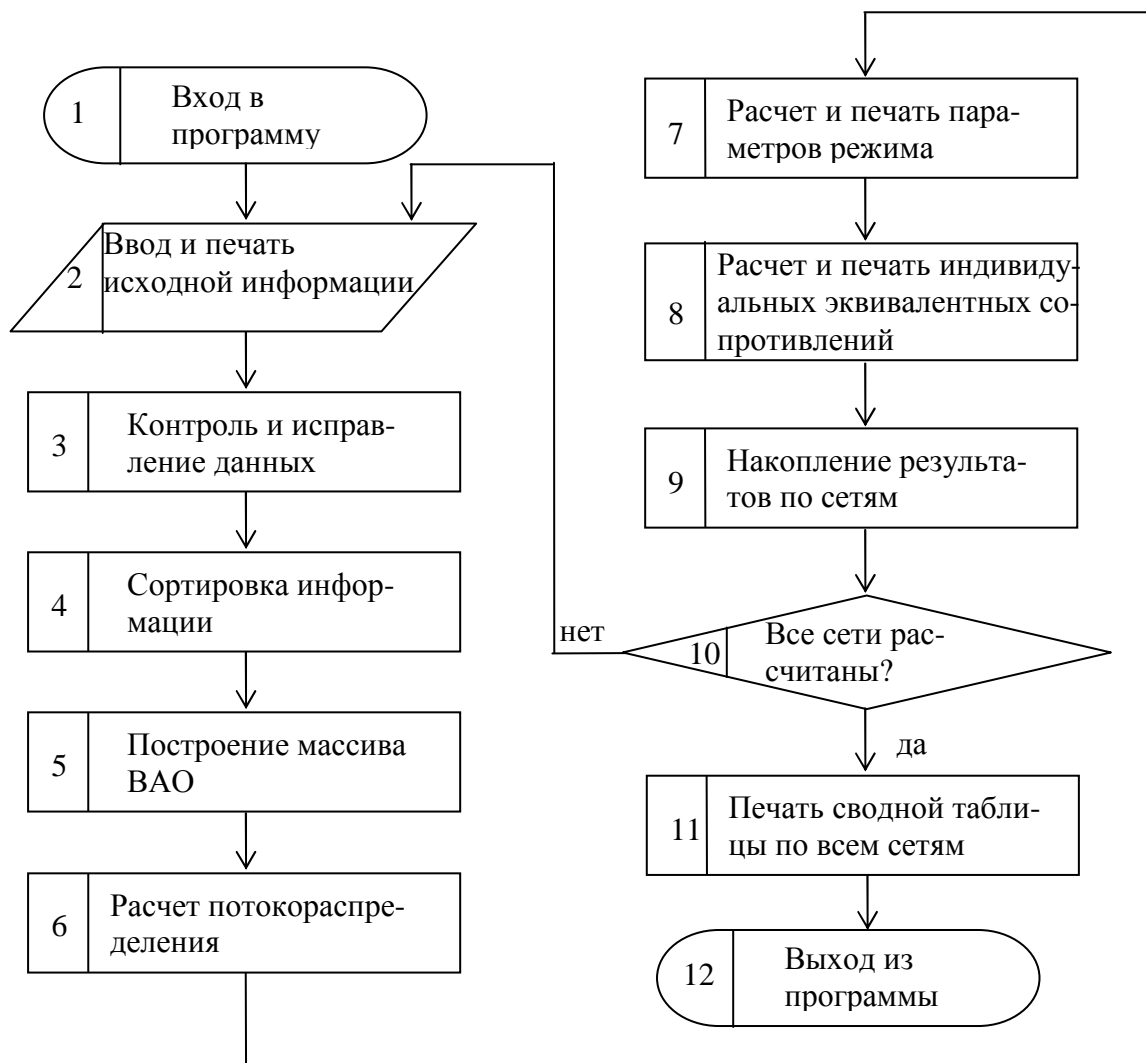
1 Вход в программу

2 Ввод и печать исходной информации

3 Контроль и исправление данных

4 Сортировка информации

5 Построение массива ВАО

6 Расчет потокораспределения

7 Расчет и печать параметров режима

8 Расчет и печать индивидуальных эквивалентных сопротивлений

9 Накопление результатов по сетям

нет

10 Все сети рассчитаны?

да

11 Печать сводной таблицы по всем сетям

12 Выход из программы